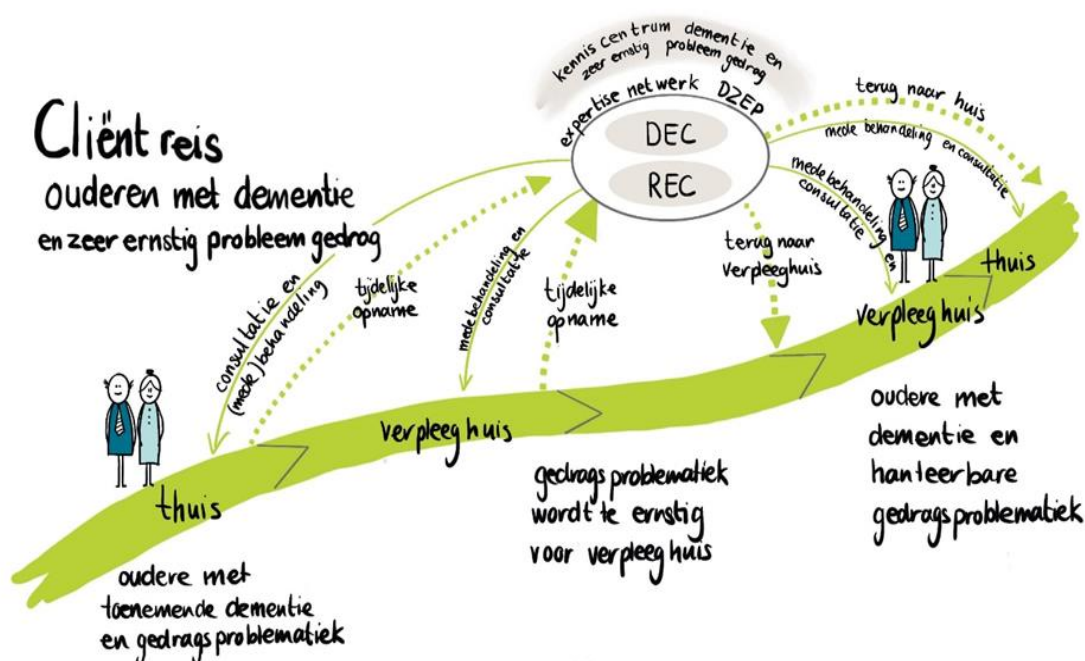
Cliënt reis
ouderen met dementie
en zeer ernstig probleem gedrag

kennis centrum dementie en zeer ernstig probleem gedrag

expertise netwerk DZEP

DEC

REC

terug naar huis

mede behandeling en consultatie

mede behandeling en consultatie

consultatie en (mede) behandeling

tijdelijke opname

mede behandeling en consultatie

tijdelijke opname

terug naar verpleeghuis

thuis

verpleeghuis

thuis

verpleeghuis

oudere met toenemende dementie en gedrags problematiek

gedrags problematiek wordt te ernstig voor verpleeghuis

oudere met dementie en hanteerbare gedrags problematiek